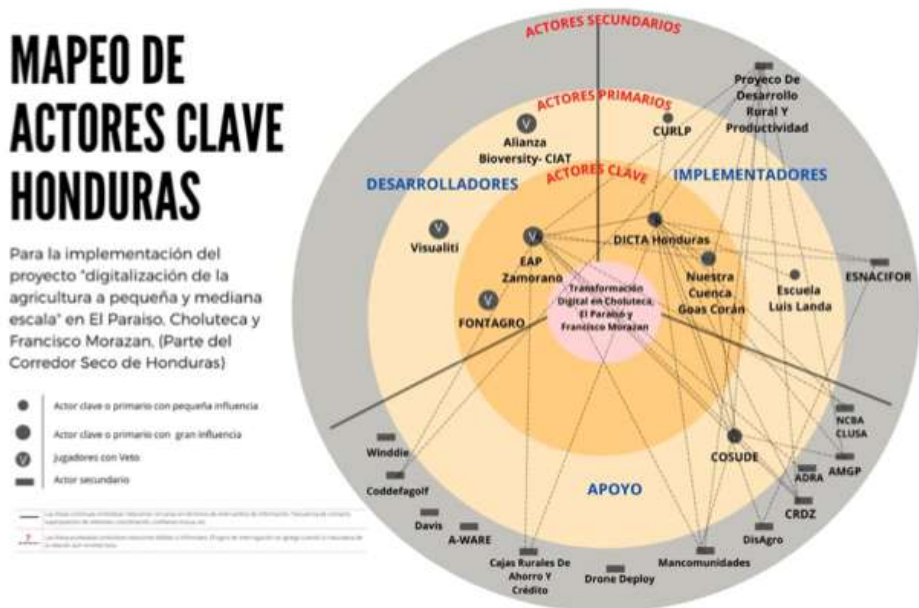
MAPEO DE ACTORES CLAVE HONDURAS

Para la implementación del proyecto "digitalización de la agricultura a pequeña y mediana escala" en El Paraiso, Choluteca y Francisco Morazan, (Parte del Corredor Seco de Honduras)

Actor clave o primario con pequeña influencia
Actor clave o primario con gran influencia
V Jugadores con Veto
Actor secundario

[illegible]
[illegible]

ACTORES SECUNDARIOS
ACTORES PRIMARIOS
ACTORES CLAVE
DESARROLLADORES
IMPLEMENTADORES
APOYO

Transformación Digital en Choluteca, El Paraíso y Francisco Morazán

Alianza Bioversity- CIAT
CURLP
Proyeco De Desarrollo Rural Y Productividad
Visualiti
EAP Zamorano
DICTA Honduras
Nuestra Cuenca Goas Corán
Escuela Luis Landa
ESNACIFOR
FONTAGRO
NCBA CLUSA
AMGP
ADRA
CRDZ
COSUDE
DisAgro
Mancomunidades
Drone Deploy
Cajas Rurales De Ahorro Y Crédito
A-WARE
Davis
Coddefagolf
Winddie